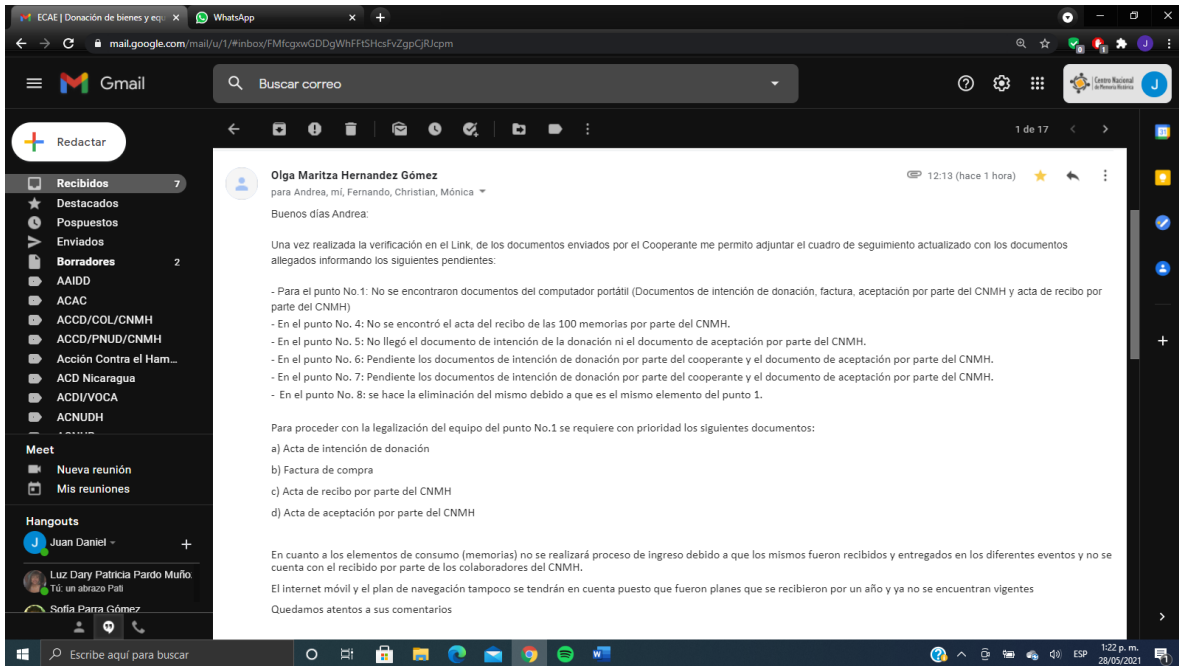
ECAE | Donación de bienes y eq
WhatsApp
mail.google.com/mail/u/1/#inbox/FMfcgxwGDDgWhFFtSHcsFvZgpCjRJcpm

Gmail
Buscar correo
Centro Nacional de Memoria Histórica

Redactar
Recibidos 7
Destacados
Pospuestos
Enviados
Borradores 2
AAIDD
ACAC
ACCD/COL/CNMH
ACCD/PNUD/CNMH
Acción Contra el Ham...
ACD Nicaragua
ACDI/VOCA
ACNUDH

Meet
Nueva reunión
Mis reuniones

Hangouts
Juan Daniel
Luz Dary Patricia Pardo Muño
Tú: un abrazo Pati
Sofia Parra Gómez

1 de 17

Olga Maritza Hernandez Gómez
para Andrea, mí, Fernando, Christian, Mónica
12:13 (hace 1 hora)

Buenos días Andrea:

Una vez realizada la verificación en el Link, de los documentos enviados por el Cooperante me permito adjuntar el cuadro de seguimiento actualizado con los documentos allegados informando los siguientes pendientes:

- Para el punto No.1: No se encontraron documentos del computador portátil (Documentos de intención de donación, factura, aceptación por parte del CNMH y acta de recibo por parte del CNMH)
- En el punto No. 4: No se encontró el acta del recibo de las 100 memorias por parte del CNMH.
- En el punto No. 5: No llegó el documento de intención de la donación ni el documento de aceptación por parte del CNMH.
- En el punto No. 6: Pendiente los documentos de intención de donación por parte del cooperante y el documento de aceptación por parte del CNMH.
- En el punto No. 7: Pendiente los documentos de intención de donación por parte del cooperante y el documento de aceptación por parte del CNMH.
- En el punto No. 8: se hace la eliminación del mismo debido a que es el mismo elemento del punto 1.

Para proceder con la legalización del equipo del punto No.1 se requiere con prioridad los siguientes documentos:
a) Acta de intención de donación
b) Factura de compra
c) Acta de recibo por parte del CNMH
d) Acta de aceptación por parte del CNMH

En cuanto a los elementos de consumo (memorias) no se realizará proceso de ingreso debido a que los mismos fueron recibidos y entregados en los diferentes eventos y no se cuenta con el recibido por parte de los colaboradores del CNMH.
El internet móvil y el plan de navegación tampoco se tendrán en cuenta puesto que fueron planes que se recibieron por un año y ya no se encuentran vigentes
Quedamos atentos a sus comentarios

Escribe aquí para buscar
ESP 1:22 p. m. 28/05/2021